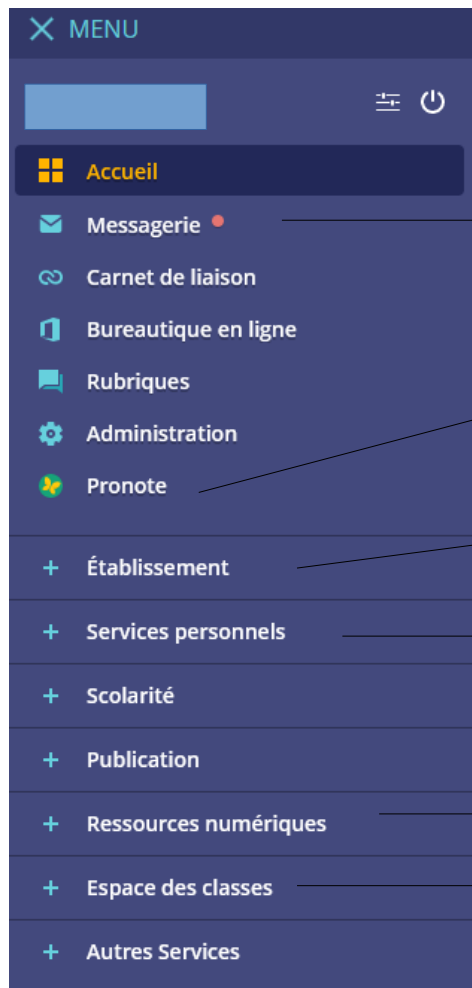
MENU

Accueil
Messagerie
Carnet de liaison
Bureautique en ligne
Rubriques
Administration
Pronote

+ Établissement
+ Services personnels
+ Scolarité
+ Publication
+ Ressources numériques
+ Espace des classes
+ Autres Services